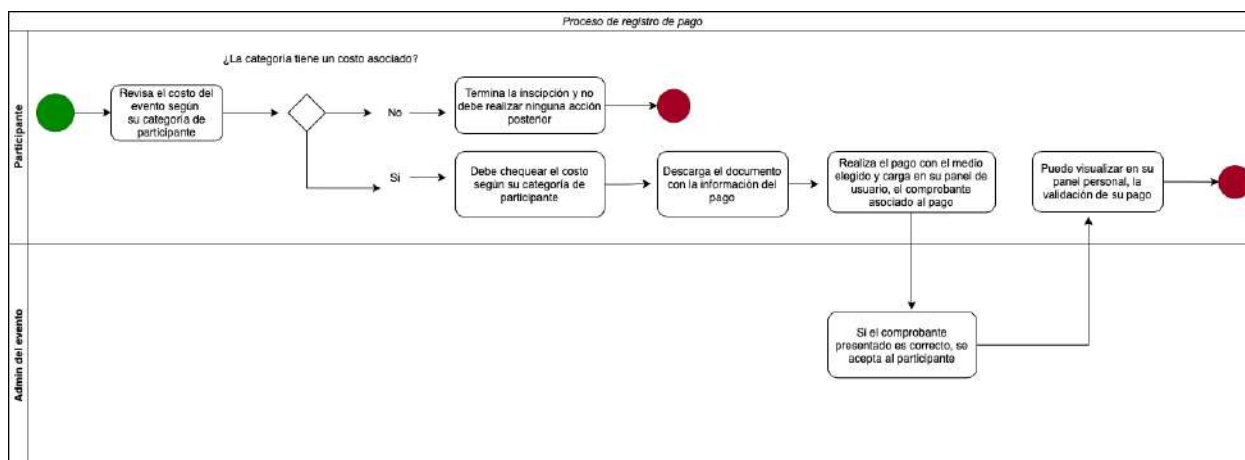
Proceso de registro de pago

Participante

¿La categoria tiene un costo asociado?

Revisa el costo del evento según su categoría de participante

No

Termina la inscipción y no debe realizar ninguna acción posterior

Si

Debe chequear el costo según su categoría de participante

Descarga el documento con la información del pago

Realiza el pago con el medio elegido y carga en su panel de usuario, el comprobante asociado al pago

Puede visualizar en su panel personal, la validación de su pago

Admin del evento

Si el comprobante presentado es correcto, se acepta al participante